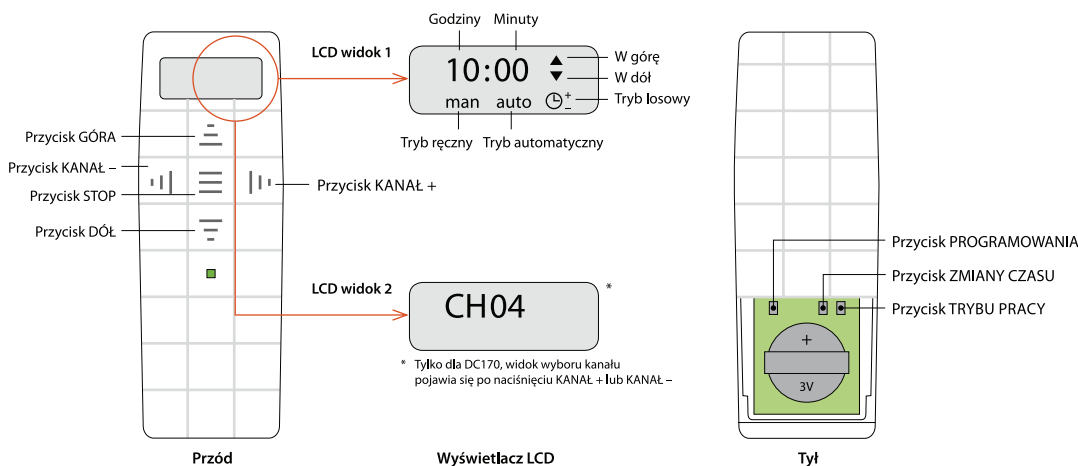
Przycisk GÓRA
Przycisk KANAŁ –
Przycisk STOP
Przycisk KANAŁ +
Przycisk DÓŁ

Przód

LCD widok 1
Godziny
Minuty
10:00
W górę
W dół
man
auto
Tryb losowy
Tryb ręczny
Tryb automatyczny

LCD widok 2
CH04
*

* Tylko dla DC170, widok wyboru kanału pojawia się po naciśnięciu KANAŁ + lub KANAŁ –

Wyświetlacz LCD

Przycisk PROGRAMOWANIA
Przycisk ZMIANY CZASU
Przycisk TRYBU PRACY
+
3V

Tył